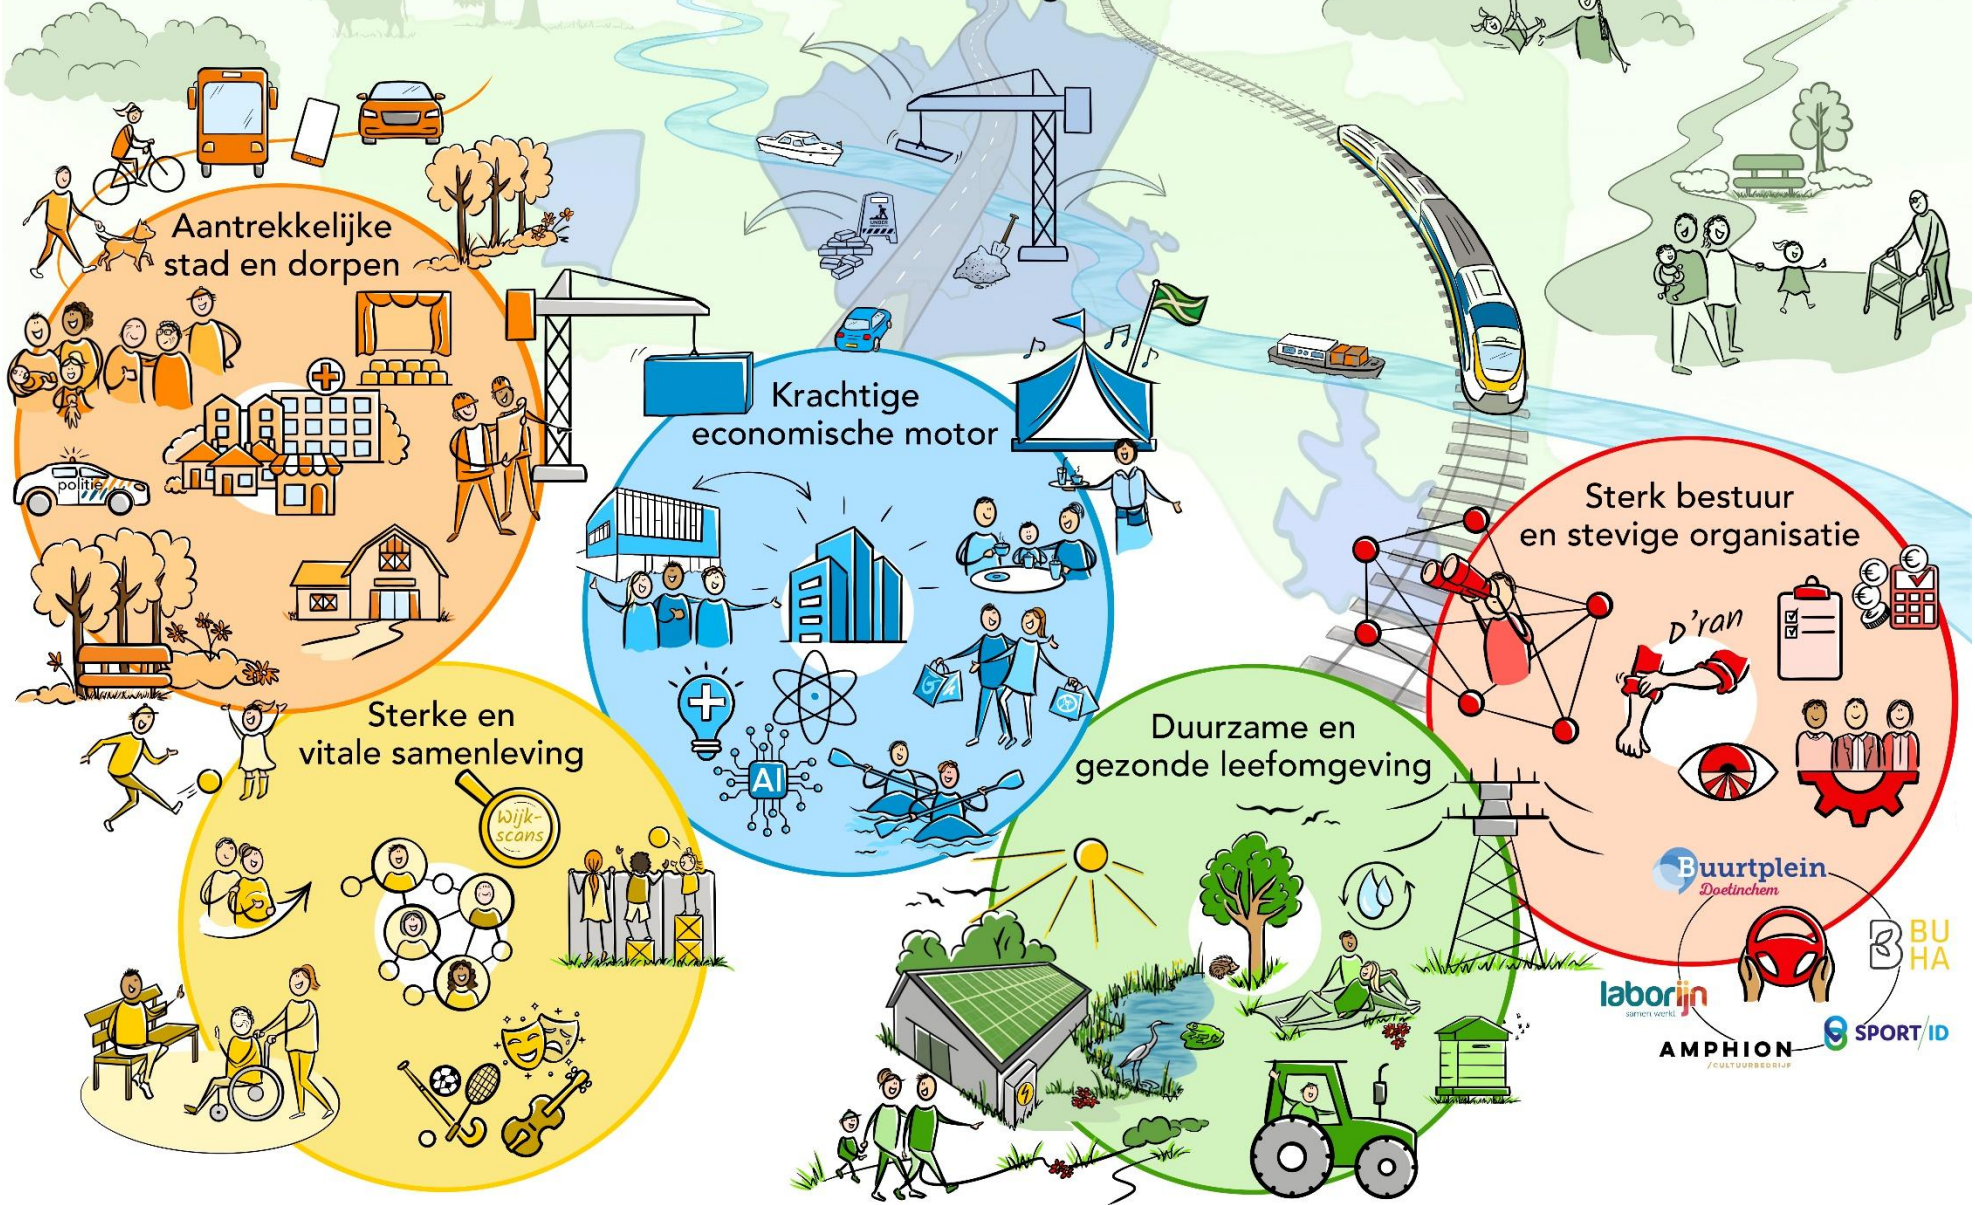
Aantrekkelijke stad en dorpen

politie

Krachtige economische motor

AI

Sterk bestuur en stevige organisatie

D'ran

Sterke en vitale samenleving

Wijk-scans

Duurzame en gezonde leefomgeving

Buurtplein Doetinchem

BU HA

laborijn samen werkt

AMPHION /CULTUURBEDRIJF

SPORT/ID